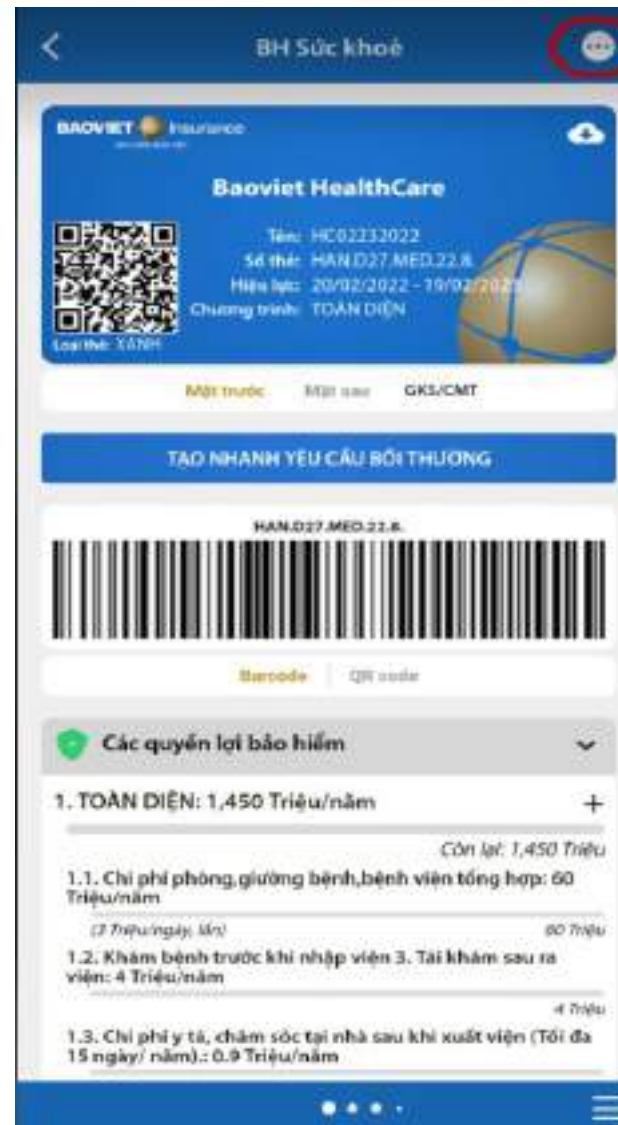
BH Sức khoẻ

BAOVIET Insurance

Baoviet HealthCare

Tên: HC02232022
Số thẻ: HAN.D27.MED.22.8
Hiệu lực: 20/02/2022 - 19/02/2023
Chương trình: TOÀN DIỆN

Loại thẻ: XANH

Mặt trước | Mặt sau | GKS/CMT

TẠO NHANH YÊU CẦU BỒI THƯỜNG

HAN.D27.MED.22.8.

Barcode | QR code

Các quyền lợi bảo hiểm

1. TOÀN DIỆN: 1,450 Triệu/năm

Còn lại: 1,450 Triệu

1.1. Chi phí phòng,giường bệnh,bệnh viện tổng hợp: 60 Triệu/năm

(3 Triệu/ngày, lần) 60 Triệu

1.2. Khám bệnh trước khi nhập viện 3. Tái khám sau ra viện: 4 Triệu/năm

4 Triệu

1.3. Chi phí y tá, chăm sóc tại nhà sau khi xuất viện (Tối đa 15 ngày/ năm).: 0.9 Triệu/năm